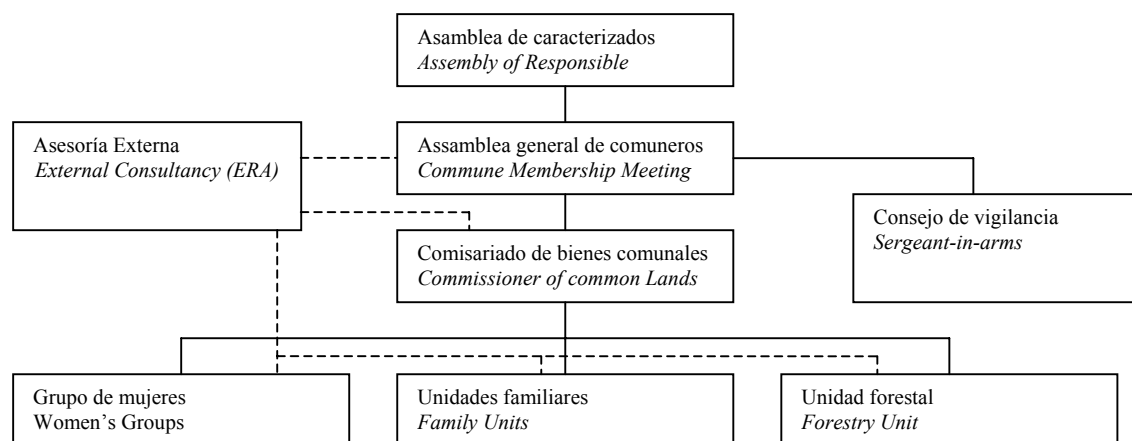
Asamblea de caracterizados
*Assembly of Responsible*

Asesoría Externa
*External Consultancy (ERA)*

Assamblea general de comuneros
*Commune Membership Meeting*

Consejo de vigilancia
*Sergeant-in-arms*

Comisariado de bienes comunales
*Commissioner of common Lands*

Grupo de mujeres
Women's Groups

Unidades familiares
*Family Units*

Unidad forestal
*Forestry Unit*